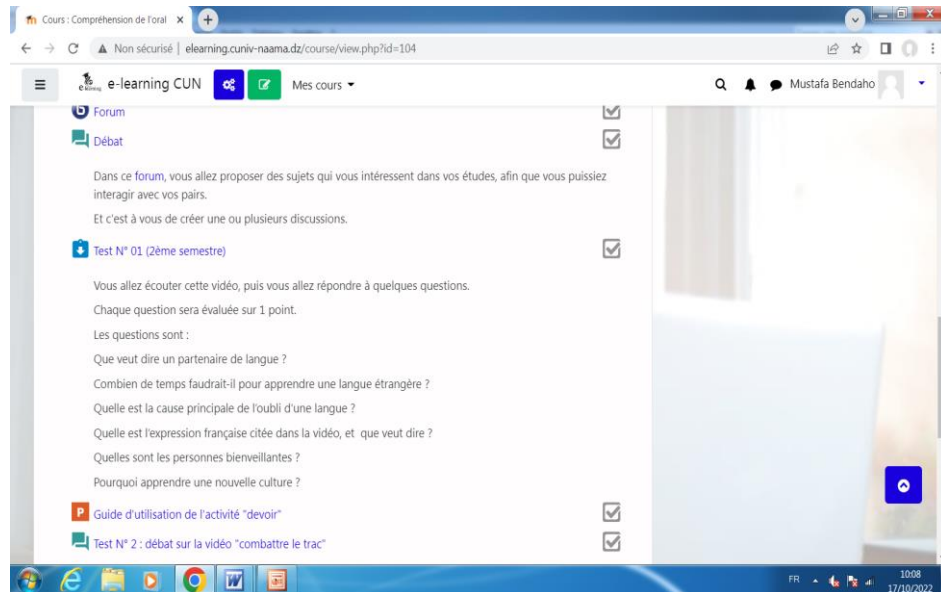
Cours : Compréhension de l'oral ×

Non sécurisé | elearning.cuniv-naama.dz/course/view.php?id=104

e-learning CUN

Mes cours ▾

Mustafa Bendaho

Forum

Débat

Dans ce forum, vous allez proposer des sujets qui vous intéressent dans vos études, afin que vous puissiez interagir avec vos pairs.

Et c'est à vous de créer une ou plusieurs discussions.

Test N° 01 (2ème semestre)

Vous allez écouter cette vidéo, puis vous allez répondre à quelques questions.

Chaque question sera évaluée sur 1 point.

Les questions sont :

Que veut dire un partenaire de langue ?

Combien de temps faudrait-il pour apprendre une langue étrangère ?

Quelle est la cause principale de l'oubli d'une langue ?

Quelle est l'expression française citée dans la vidéo, et que veut dire ?

Quelles sont les personnes bienveillantes ?

Pourquoi apprendre une nouvelle culture ?

Guide d'utilisation de l'activité "devoir"

Test N° 2 : débat sur la vidéo "combattre le trac"

FR

10:08
17/10/2022